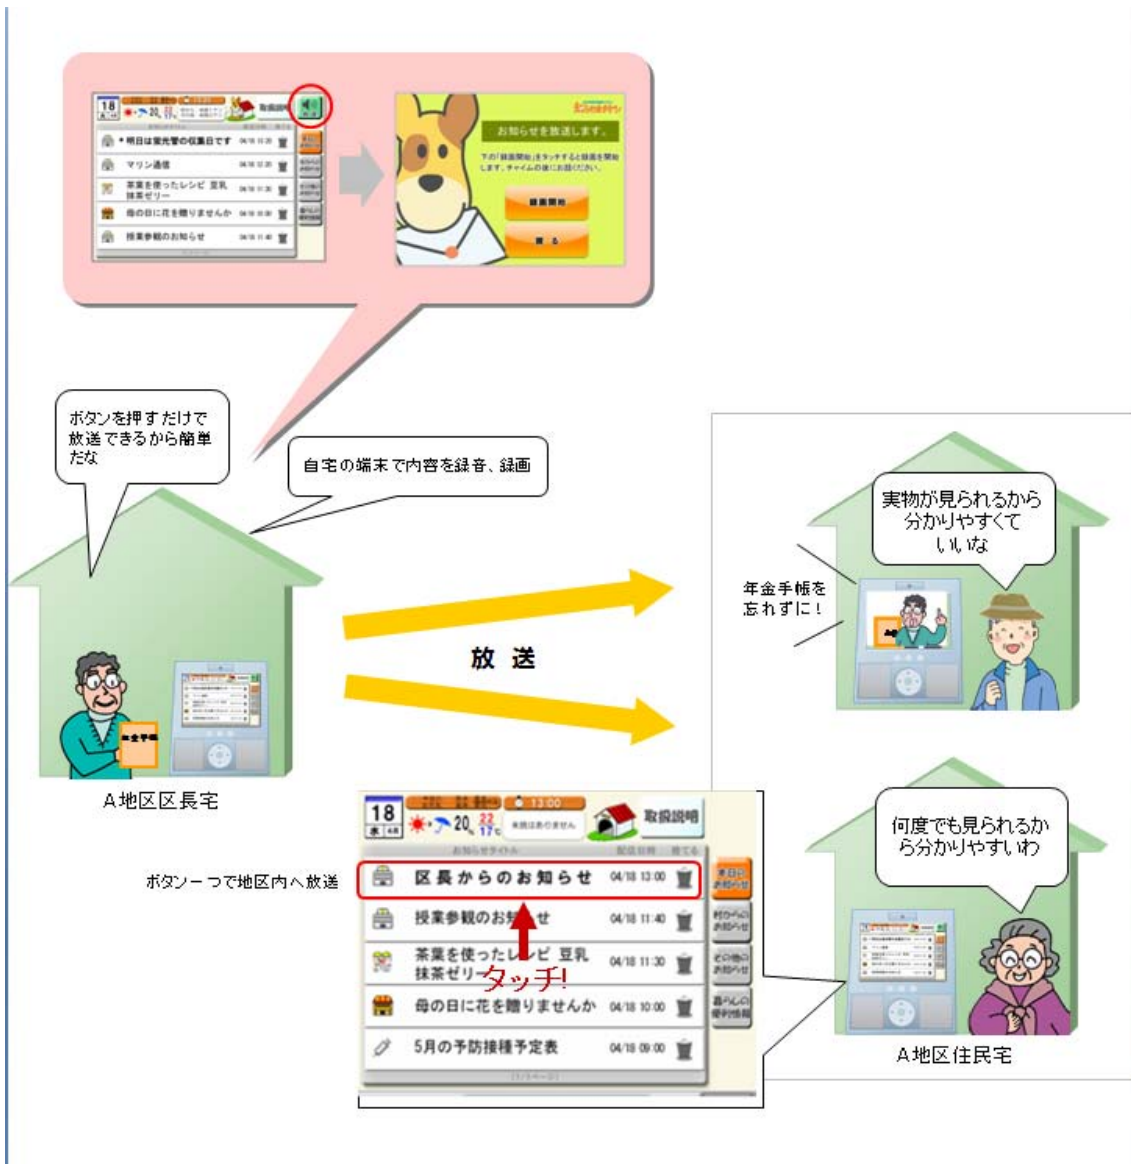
18
明日は燃えないゴミの収集日です 04/18 13:20
マリン通信 04/18 12:20
茶葉を使ったレシピ 豆乳抹茶ゼリー 04/18 11:30
母の日に花を贈りませんか 04/18 10:00
授業参観のお知らせ 04/18 11:40

お知らせを放送します。
下の「録画開始」をタッチすると録画を開始します。チャイムの後にお話ください。
録画開始
戻る

ボタンを押すだけで放送できるから簡単だな

自宅の端末で内容を録音、録画

実物が見られるから分かりやすくていいな

年金手帳を忘れずに！

放 送

年金手帳

A地区区長宅

18 水 4月
20 22 17
13:00
取扱説明
お知らせタイトル 配信日時 捨てる
ボタン一つで地区内へ放送
区長からのお知らせ 04/18 13:00
授業参観のお知らせ 04/18 11:40
茶葉を使ったレシピ 豆乳抹茶ゼリー 04/18 11:30
タッチ!
母の日に花を贈りませんか 04/18 10:00
5月の予防接種予定表 04/18 09:00
本日のお知らせ
村からのお知らせ
その他のお知らせ
暮らしの便利情報

何度でも見られるから分かりやすいわ

A地区住民宅